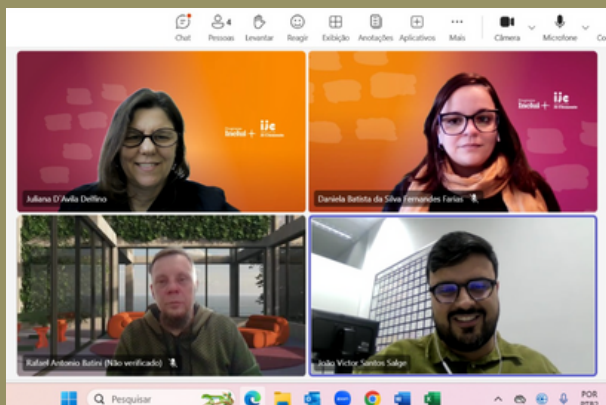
Chat Pessoas 4 Levantar Reagir Exibição Anotações Aplicativos Mais Câmera Microfone

Juliana D'Avila Delfino

Daniela Batista da Silva Fernandes Farias

Rafael Antonio Batini (Não verificado)

João Victor Santos Salge

Pesquisar

POR